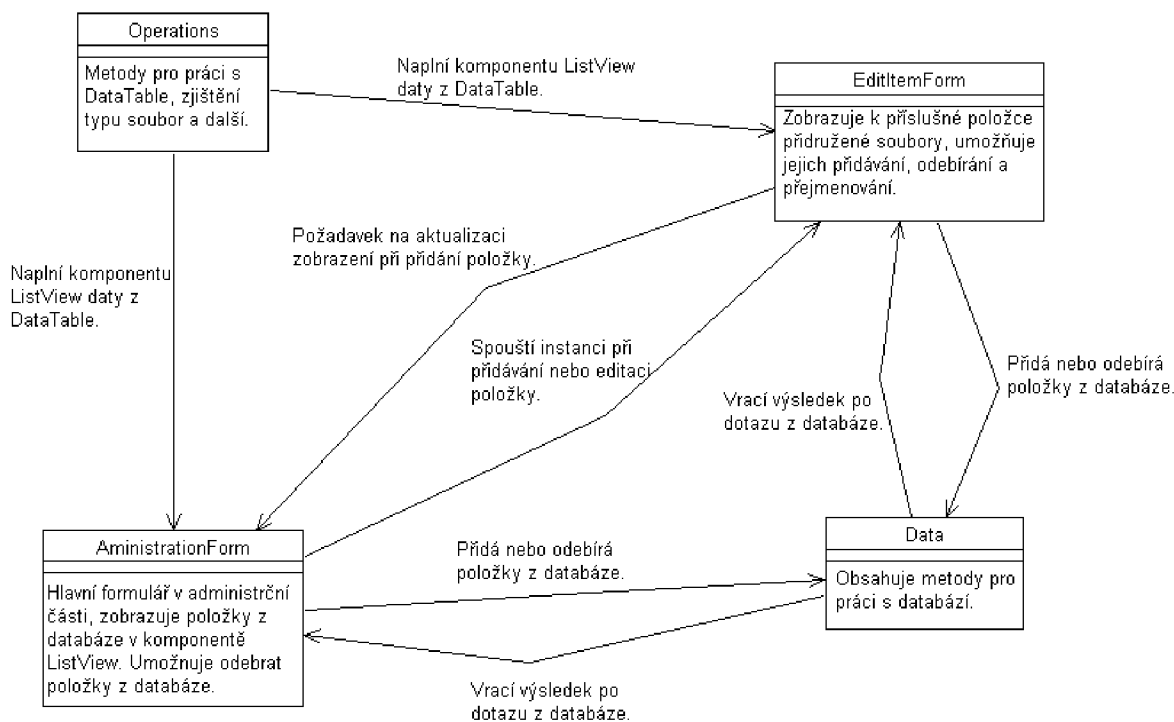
Operations

Metody pro práci s DataTable, zjištění typu soubor a další.

Naplní komponentu ListView daty z DataTable.

EditItemForm

Zobrazuje k příslušné položce přidružené soubory, umožňuje jejich přidávání, odebírání a přejmenování.

Požadavek na aktualizaci zobrazení při přidání položky.

Naplní komponentu ListView daty z DataTable.

Spouští instanci při přidávání nebo editaci položky.

Vrací výsledek po dotazu z databáze.

Přidá nebo odebírá položky z databáze.

AministrationForm

Hlavní formulář v administrční části, zobrazuje položky z databáze v komponentě ListView. Umožnuje odebrat položky z databáze.

Přidá nebo odebírá položky z databáze.

Data

Obsahuje metody pro práci s databází.

Vrací výsledek po dotazu z databáze.